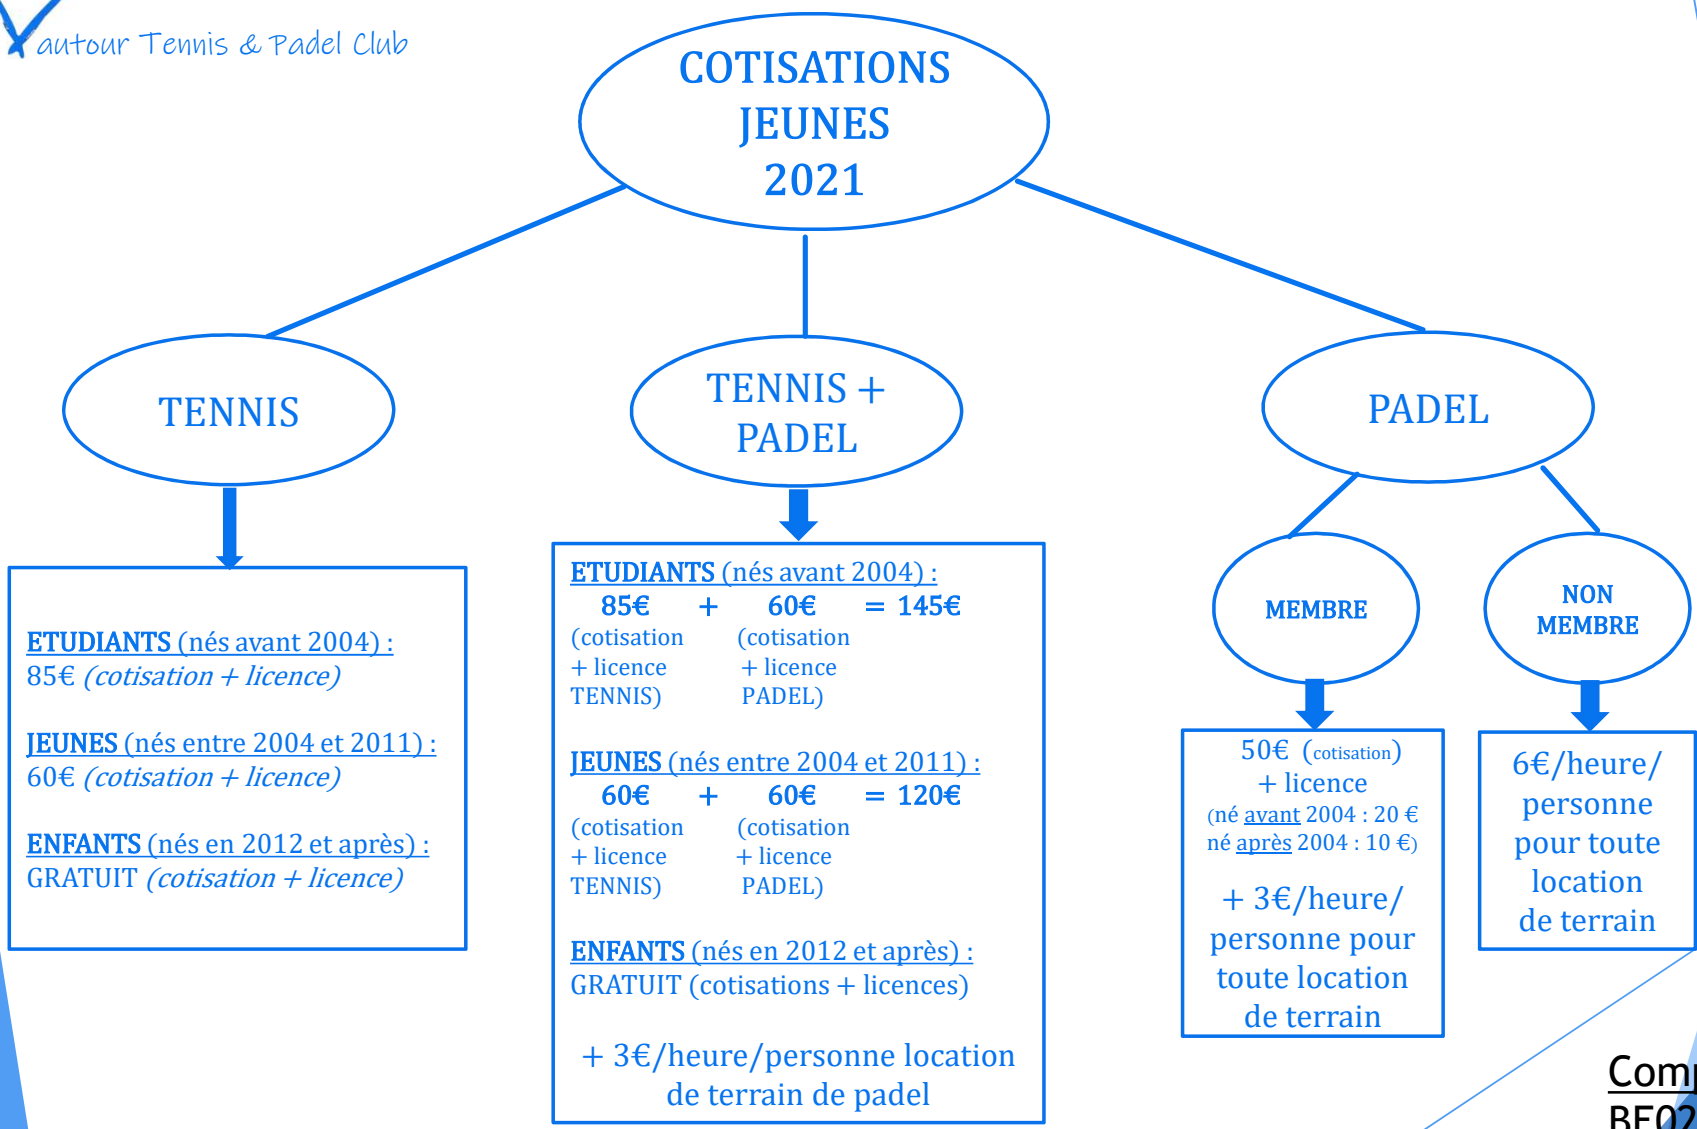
autour Tennis & Padel Club

COTISATIONS JEUNES 2021

TENNIS

TENNIS + PADEL

PADEL

ETUDIANTS (nés avant 2004) :
85€ *(cotisation + licence)*

JEUNES (nés entre 2004 et 2011) :
60€ *(cotisation + licence)*

ENFANTS (nés en 2012 et après) :
GRATUIT *(cotisation + licence)*

ETUDIANTS (nés avant 2004) :
85€ + 60€ = 145€
(cotisation + licence TENNIS) (cotisation + licence PADEL)

JEUNES (nés entre 2004 et 2011) :
60€ + 60€ = 120€
(cotisation + licence TENNIS) (cotisation + licence PADEL)

ENFANTS (nés en 2012 et après) :
GRATUIT (cotisations + licences)

+ 3€/heure/personne location de terrain de padel

MEMBRE

NON MEMBRE

50€ (cotisation) + licence
(né avant 2004 : 20 € né après 2004 : 10 €)

+ 3€/heure/ personne pour toute location de terrain

6€/heure/ personne pour toute location de terrain

Com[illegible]
BE02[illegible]